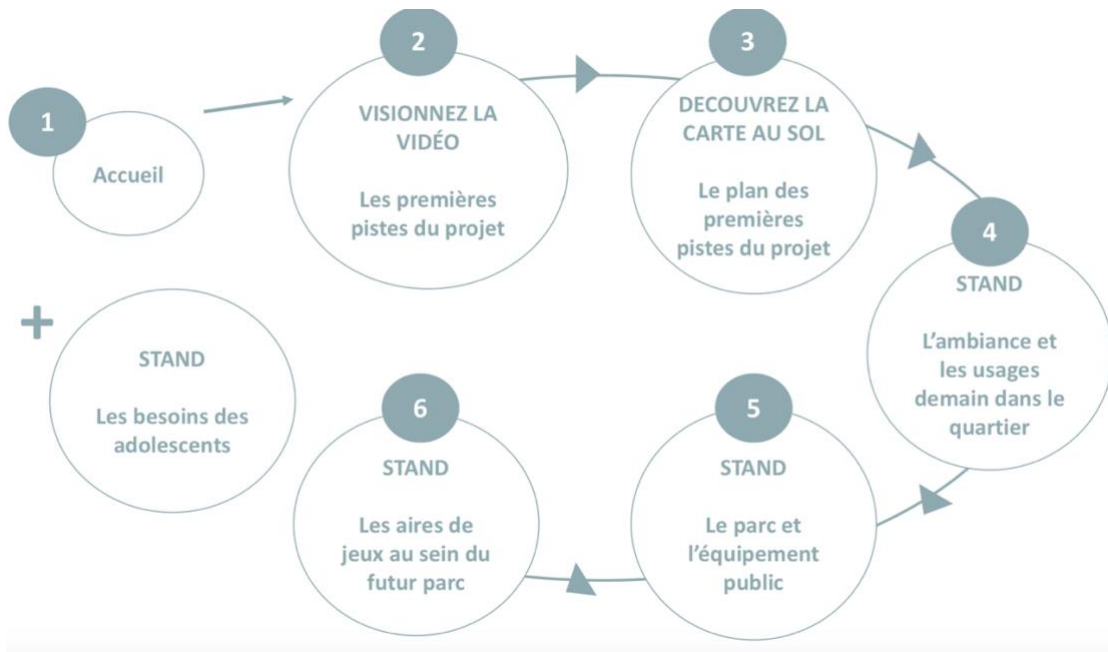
1

Accueil

2

VISIONNEZ LA VIDÉO

Les premières pistes du projet

3

DECOUVREZ LA CARTE AU SOL

Le plan des premières pistes du projet

4

STAND

L'ambiance et les usages demain dans le quartier

5

STAND

Le parc et l'équipement public

6

STAND

Les aires de jeux au sein du futur parc

+

STAND

Les besoins des adolescents